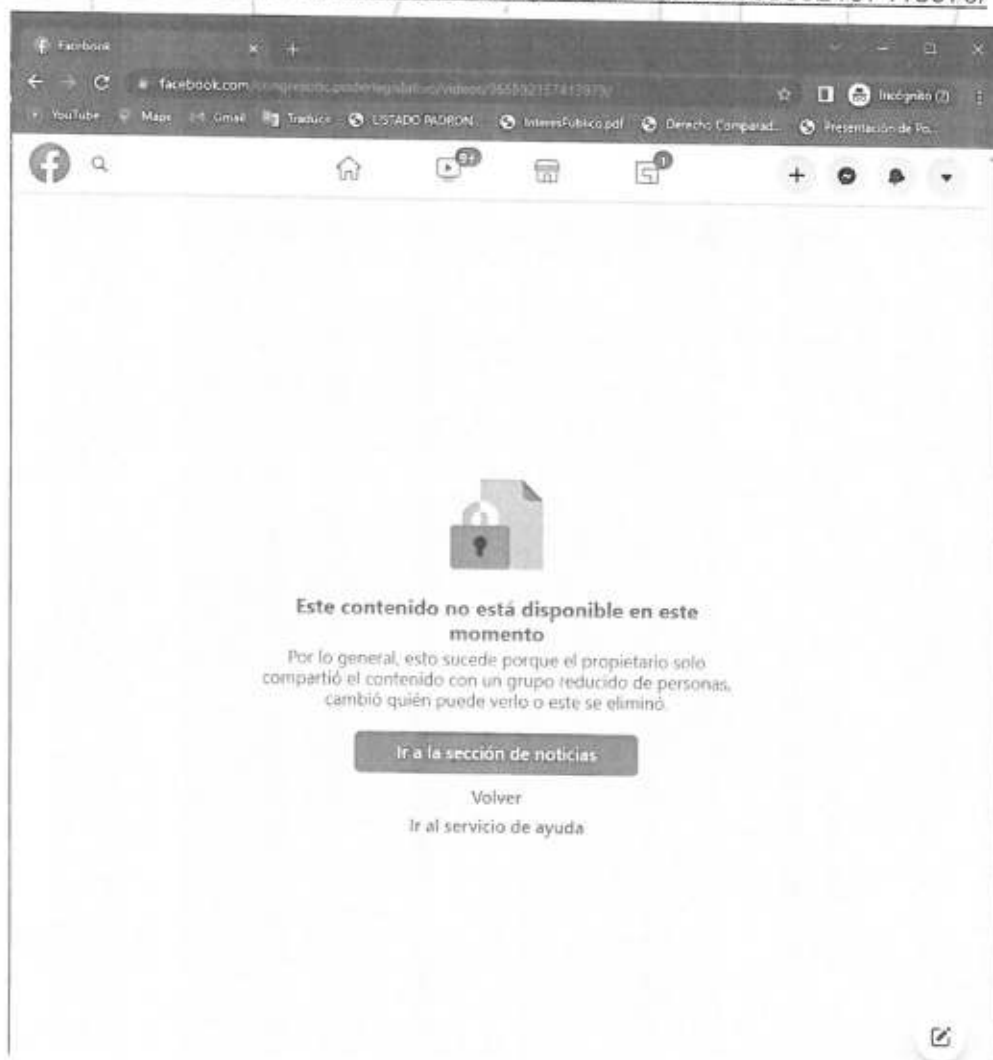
Facebook

facebook.com/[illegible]

Incógnito (2)

YouTube Maps Gmail Traducir LISTADO PADRON... InteresPublico.pdf Derecho Comparad... Presentación de Po...

9+

1

Este contenido no está disponible en este momento

Por lo general, esto sucede porque el propietario solo compartió el contenido con un grupo reducido de personas, cambió quién puede verlo o este se eliminó.

Ir a la sección de noticias

Volver

Ir al servicio de ayuda